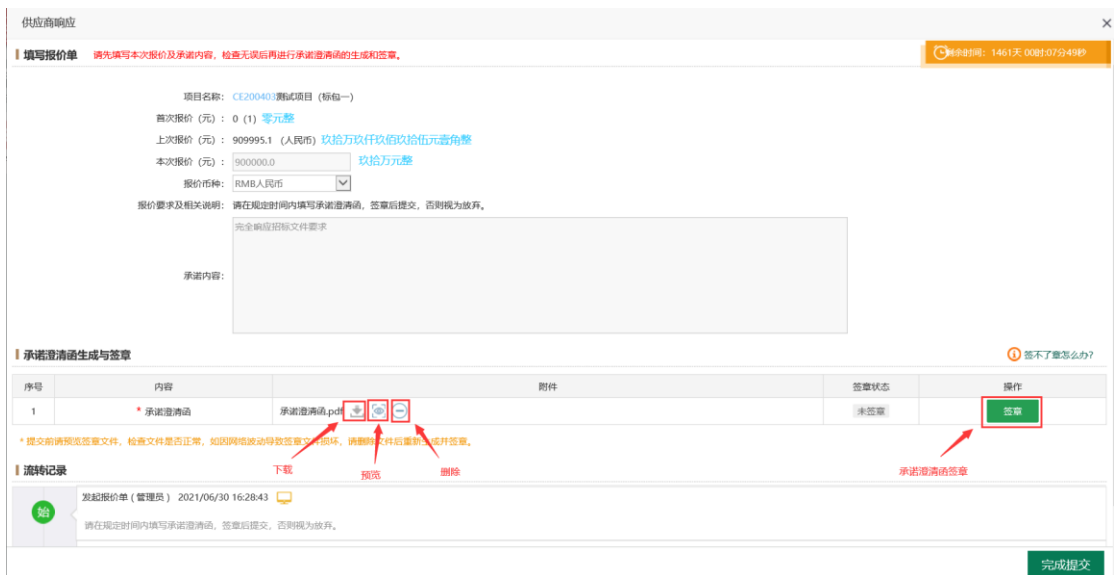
供应商响应

填写报价单 请先填写本次报价及承诺内容，检查无误后再进行承诺澄清函的生成和签章。

剩余时间：1461天 00时:07分49秒

项目名称：CE200403测试项目（标包一）

首次报价（元）：0 (1) 零元整

上次报价（元）：909995.1 （人民币）玖拾万玖仟玖佰玖拾伍元壹角整

本次报价（元）：900000.0 玖拾万元整

报价币种：RMB人民币

报价要求及相关说明：请在规定时间内填写承诺澄清函，签章后提交，否则视为放弃。

承诺内容：完全响应招标文件要求

承诺澄清函生成与签章

签不了章怎么办?

| 序号 | 内容 | 附件 | 签章状态 | 操作 |
|---|---|---|---|---|
| 1 | * 承诺澄清函 | 承诺澄清函.pdf | 未签章 | 签章 |

* 提交前请预览签章文件，检查文件是否正常，如因网络波动导致签章文件损坏，请删除文件后重新生成并签章。

下载

预览

删除

承诺澄清函签章

流转记录

始

发起报价单（管理员） 2021/06/30 16:28:43

请在规定时间内填写承诺澄清函，签章后提交，否则视为放弃。

完成提交